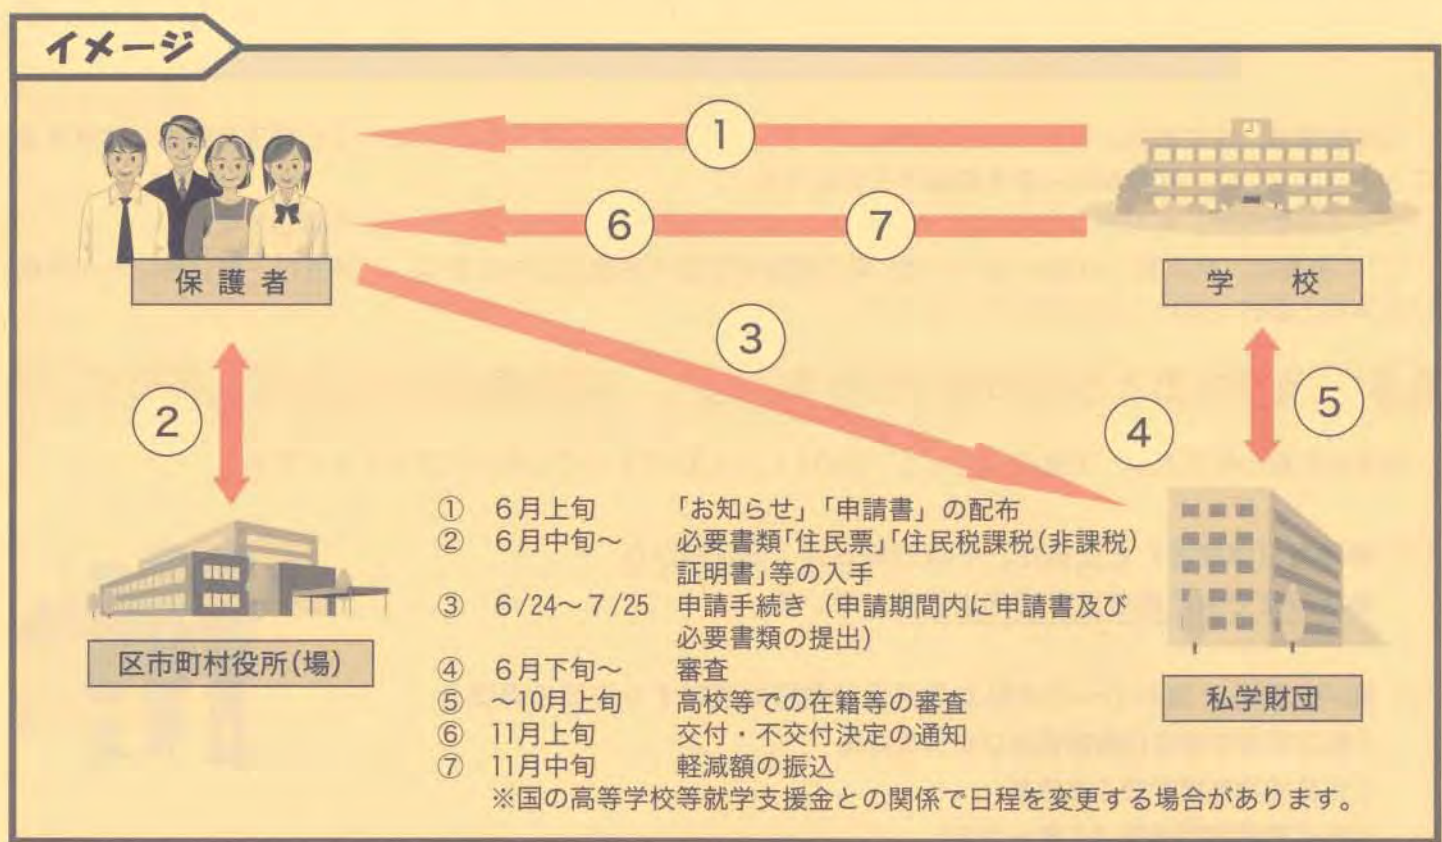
イメージ

1

6　7

保護者

学　校

3

2

4

5

① 6月上旬 「お知らせ」「申請書」の配布
② 6月中旬～ 必要書類「住民票」「住民税課税（非課税）証明書」等の入手
③ 6/24～7/25 申請手続き（申請期間内に申請書及び必要書類の提出）
④ 6月下旬～ 審査
⑤ ～10月上旬 高校等での在籍等の審査
⑥ 11月上旬 交付・不交付決定の通知
⑦ 11月中旬 軽減額の振込
※国の高等学校等就学支援金との関係で日程を変更する場合があります。

区市町村役所（場）

私学財団